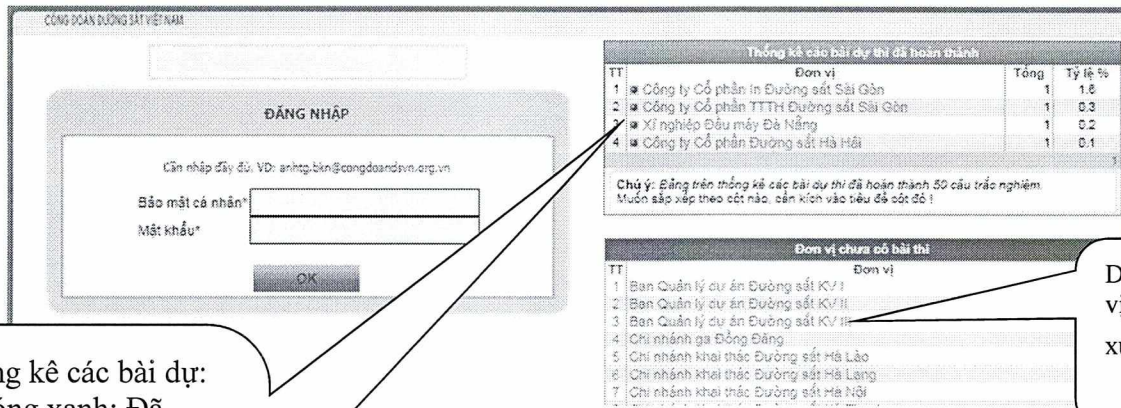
CÔNG ĐOÀN ĐƯỜNG SẮT VIỆT NAM

ĐĂNG NHẬP

Cần nhập đầy đủ. VD: anhtg.bkn@congdoandsvn.org.vn

Bảo mật cá nhân*

Mật khẩu*

OK

Thống kê các bài dự thi đã hoàn thành

| TT | Đơn vị | Tổng | Tỷ lệ % |
|---|---|---|---|
| 1 | Công ty Cổ phần In Đường sắt Sài Gòn | 1 | 1.6 |
| 2 | Công ty Cổ phần TTTH Đường sắt Sài Gòn | 1 | 0.3 |
| 3 | Xí nghiệp Đầu máy Đà Nẵng | 1 | 0.2 |
| 4 | Công ty Cổ phần Đường sắt Hà Hải | 1 | 0.1 |

Chú ý: Bảng trên thống kê các bài dự thi đã hoàn thành 50 câu trắc nghiệm. Muốn sắp xếp theo cột nào, cần kích vào tiêu đề cột đó !

Đơn vị chưa có bài thi

| TT | Đơn vị |
|---|---|
| 1 | Ban Quản lý dự án Đường sắt KV I |
| 2 | Ban Quản lý dự án Đường sắt KV II |
| 3 | Ban Quản lý dự án Đường sắt KV III |
| 4 | Chi nhánh ga Đồng Đăng |
| 5 | Chi nhánh khai thác Đường sắt Hà Lào |
| 6 | Chi nhánh khai thác Đường sắt Hà Lạng |
| 7 | Chi nhánh khai thác Đường sắt Hà Nội |

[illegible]ng kê các bài dự:
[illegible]ống xanh: Đã

D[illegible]
vị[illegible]
xu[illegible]